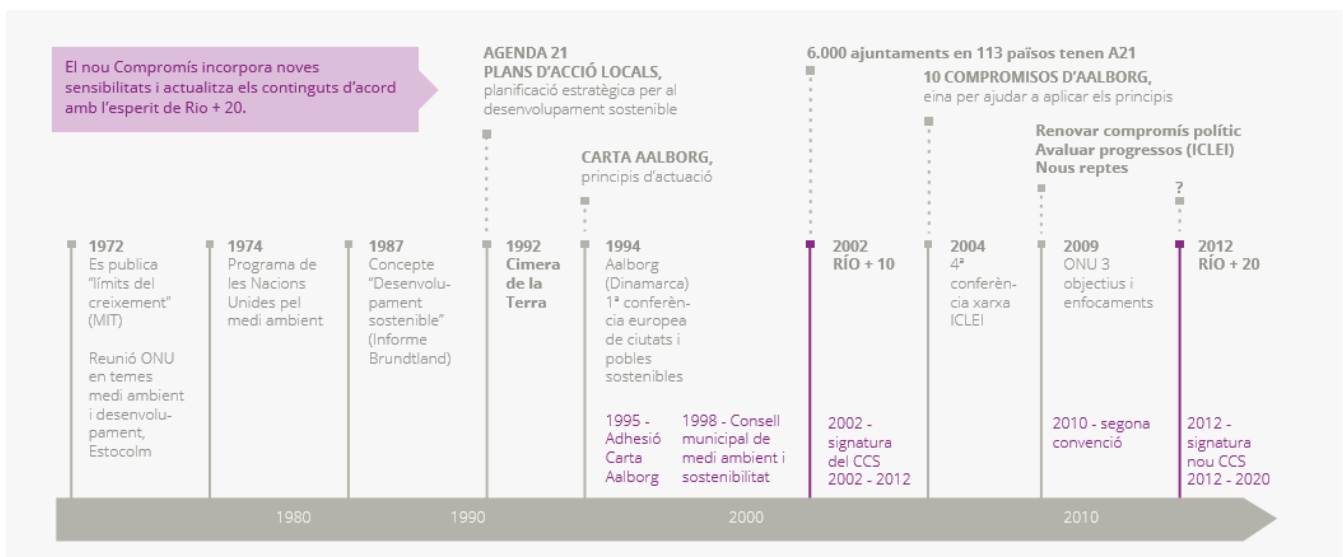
El nou Compromís incorpora noves sensibilitats i actualitza els continguts d'acord amb l'esperit de Rio + 20.

AGENDA 21
PLANS D'ACCIÓ LOCALS,
planificació estratègica per al desenvolupament sostenible

CARTA AALBORG,
principis d'actuació

6.000 ajuntaments en 113 països tenen A21

10 COMPROMISOS D'AALBORG,
eina per ajudar a aplicar els principis

Renovar compromís polític
Avaluar progressos (ICLEI)
Nous reptes

?

1972
Es publica "límits del creixement" (MIT)

Reunió ONU en temes medi ambient i desenvolupament, Estocolm

1974
Programa de les Nacions Unides pel medi ambient

1987
Concepte "Desenvolupament sostenible" (Informe Brundtland)

1992
Cimera de la Terra

1994
Aalborg (Dinamarca) 1ª conferència europea de ciutats i pobles sostenibles

1995 - Adhesió Carta Aalborg

1998 - Consell municipal de medi ambient i sostenibilitat

2002
RÍO + 10

2002 - signatura del CCS 2002 - 2012

2004
4ª conferència xarxa ICLEI

2009
ONU 3 objectius i enfocaments

2010 - segona convenció

2012
RÍO + 20

2012 - signatura nou CCS 2012 - 2020

1980
1990
2000
2010